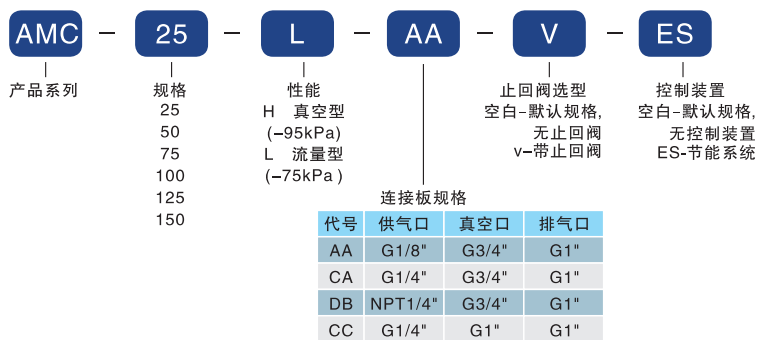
AMC – 25 – L – AA – V – ES

产品系列

规格
25
50
75
100
125
150

性能
H 真空型
(–95kPa)
L 流量型
(–75kPa)

连接板规格

| 代号 | 供气口 | 真空口 | 排气口 |
|---|---|---|---|
| AA | G1/8" | G3/4" | G1" |
| CA | G1/4" | G3/4" | G1" |
| DB | NPT1/4" | G3/4" | G1" |
| CC | G1/4" | G1" | G1" |

止回阀选型
空白–默认规格,
无止回阀
v–带止回阀

控制装置
空白–默认规格,
无控制装置
ES–节能系统